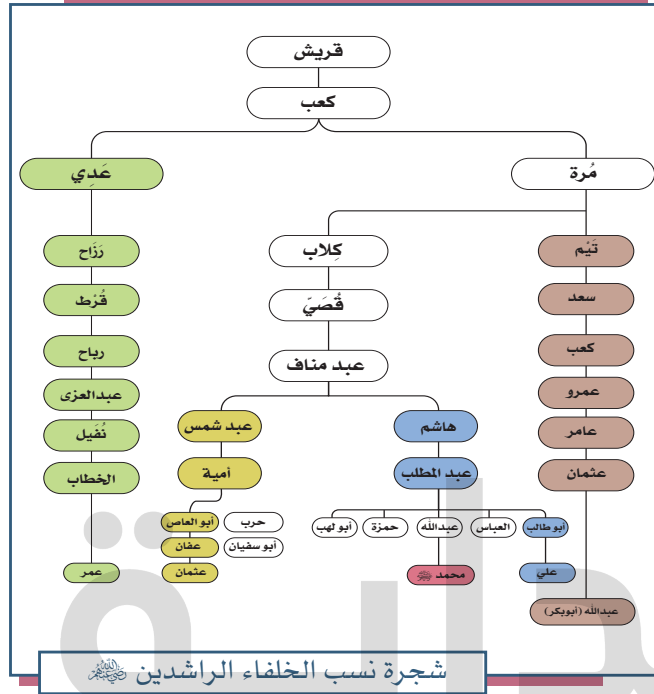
قريش

كعب

عَدِي

مُرة

رَزاح

قُرط

رياح

عبدالعزى

نُفَيل

الخطاب

عمر

كِلاب

قُصَيّ

عبد مناف

عبد شمس

أمية

أبو العاص

عفان

عثمان

حرب

أبو سفيان

هاشم

عبد المطلب

أبو لهب

حمزة

عبدالله

محمد ﷺ

العباس

أبو طالب

علي

تَيم

سعد

كعب

عمرو

عامر

عثمان

عبدالله (أبوبكر)

شجرة نسب الخلفاء الراشدين رضي الله عنهم